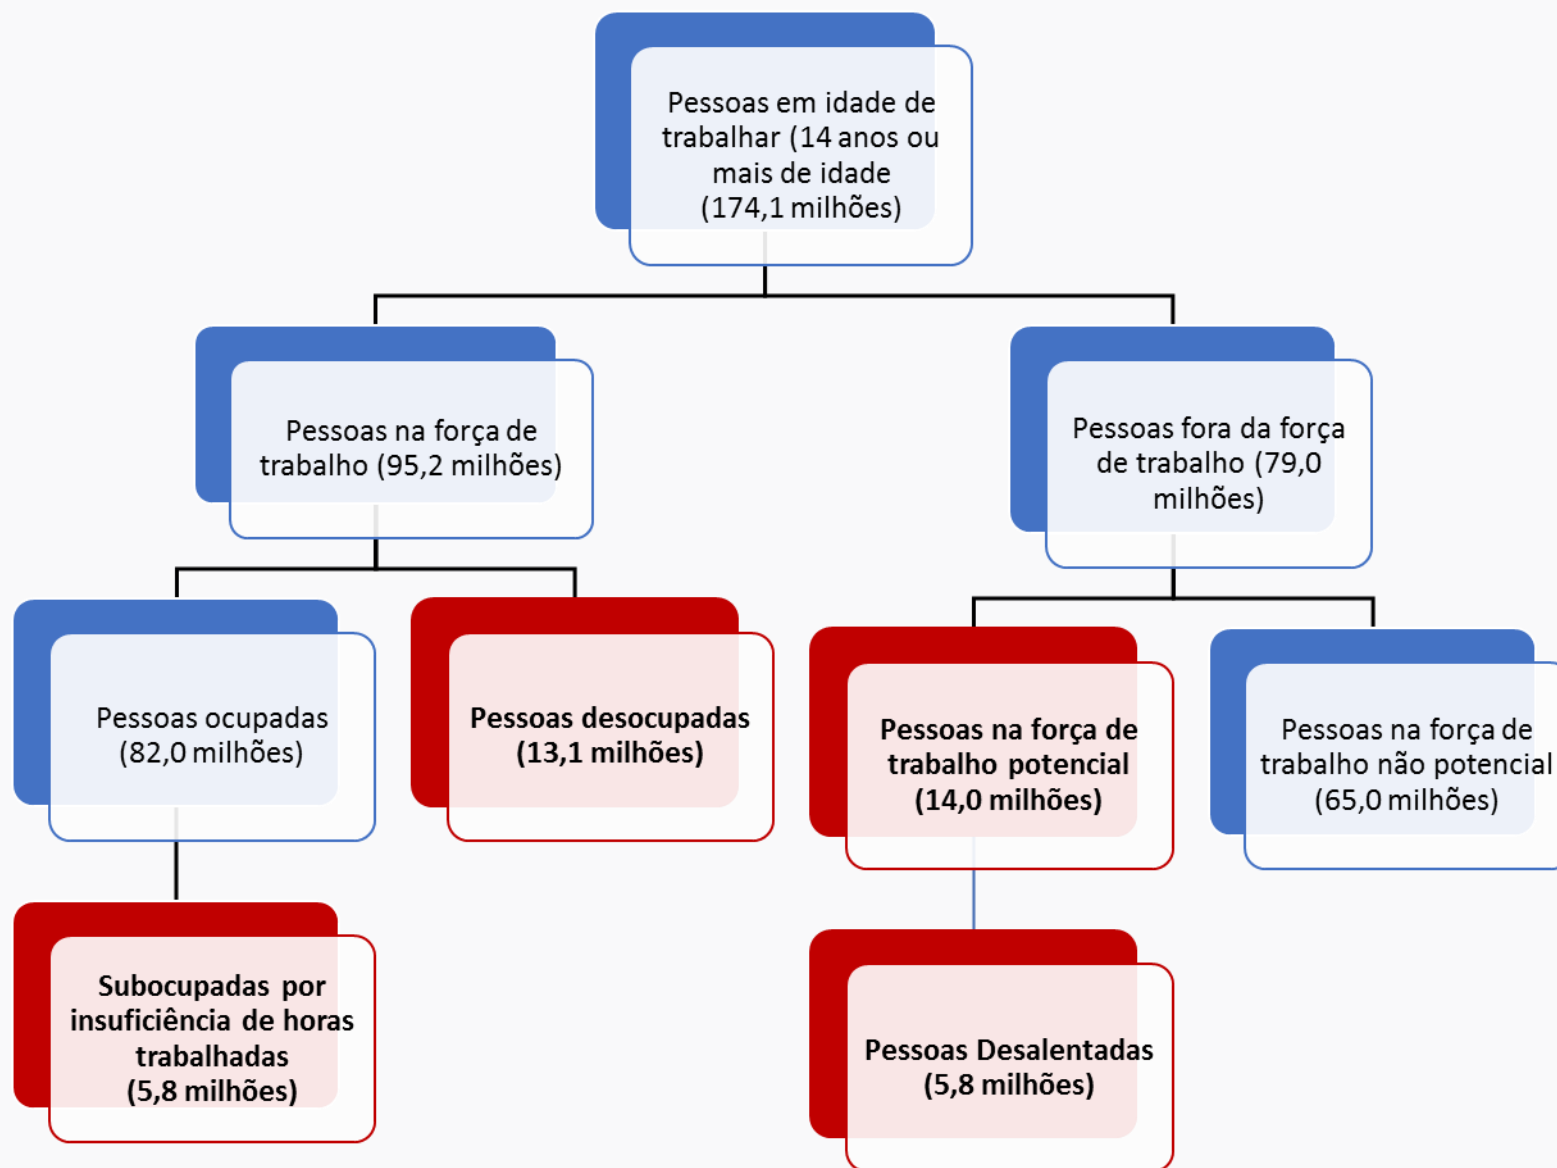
Pessoas em idade de trabalhar (14 anos ou mais de idade (174,1 milhões)

Pessoas na força de trabalho (95,2 milhões)

Pessoas fora da força de trabalho (79,0 milhões)

Pessoas ocupadas (82,0 milhões)

Pessoas desocupadas (13,1 milhões)

Pessoas na força de trabalho potencial (14,0 milhões)

Pessoas na força de trabalho não potencial (65,0 milhões)

Subocupadas por insuficiência de horas trabalhadas (5,8 milhões)

Pessoas Desalentadas (5,8 milhões)